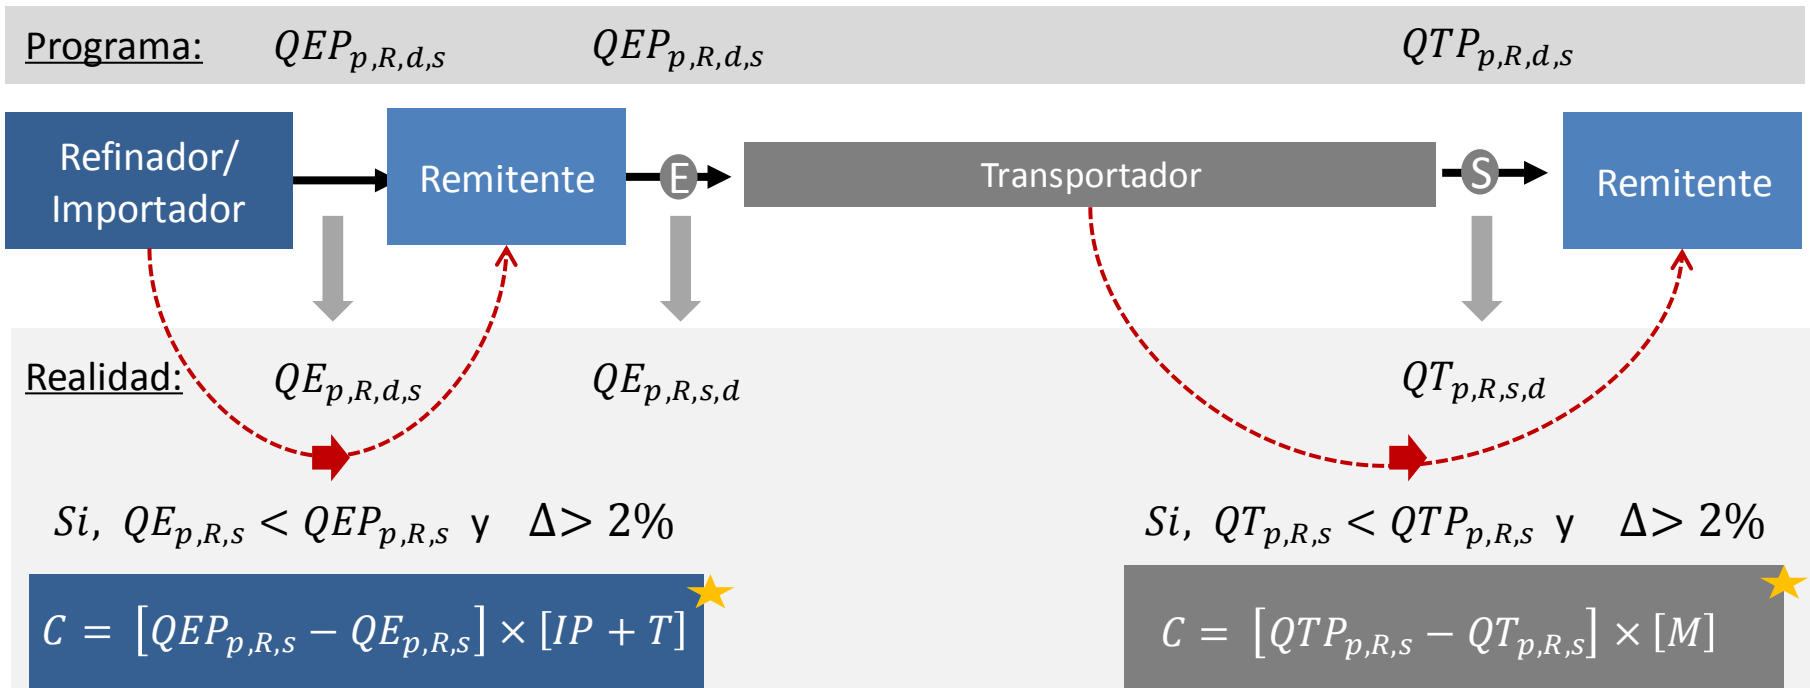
Programa: $QEP_{p,R,d,s}$ $QEP_{p,R,d,s}$ $QTP_{p,R,d,s}$

Refinador/ Importador

Remitente

E

Transportador

S

Remitente

Realidad: $QE_{p,R,d,s}$ $QE_{p,R,s,d}$ $QT_{p,R,s,d}$

$Si,\ QE_{p,R,s} < QEP_{p,R,s}$ y $\Delta > 2\%$

$Si,\ QT_{p,R,s} < QTP_{p,R,s}$ y $\Delta > 2\%$

$C = [QEP_{p,R,s} - QE_{p,R,s}] \times [IP + T]$

$C = [QTP_{p,R,s} - QT_{p,R,s}] \times [M]$